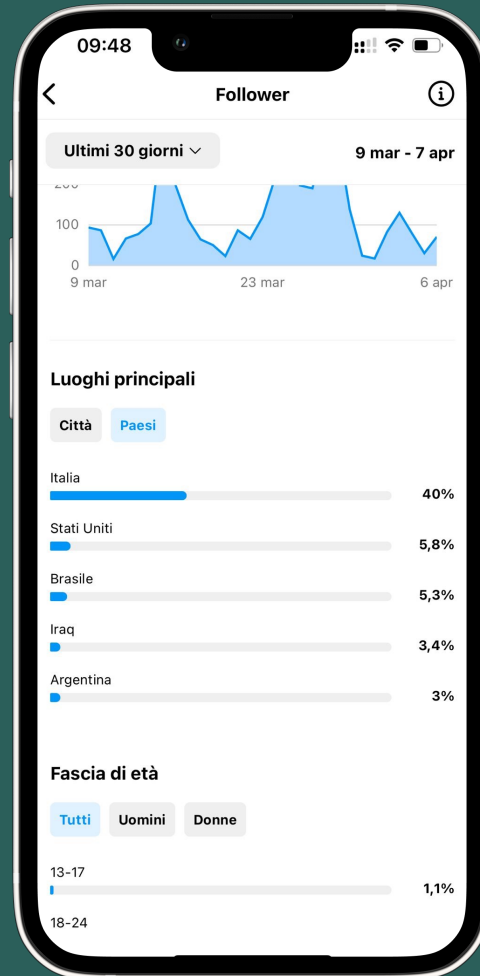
09:48

Follower

Ultimi 30 giorni

9 mar - 7 apr

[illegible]
100
0
9 mar
23 mar
6 apr

Luoghi principali

Città
Paesi

Italia
40%

Stati Uniti
5,8%

Brasile
5,3%

Iraq
3,4%

Argentina
3%

Fascia di età

Tutti
Uomini
Donne

13-17
1,1%

18-24